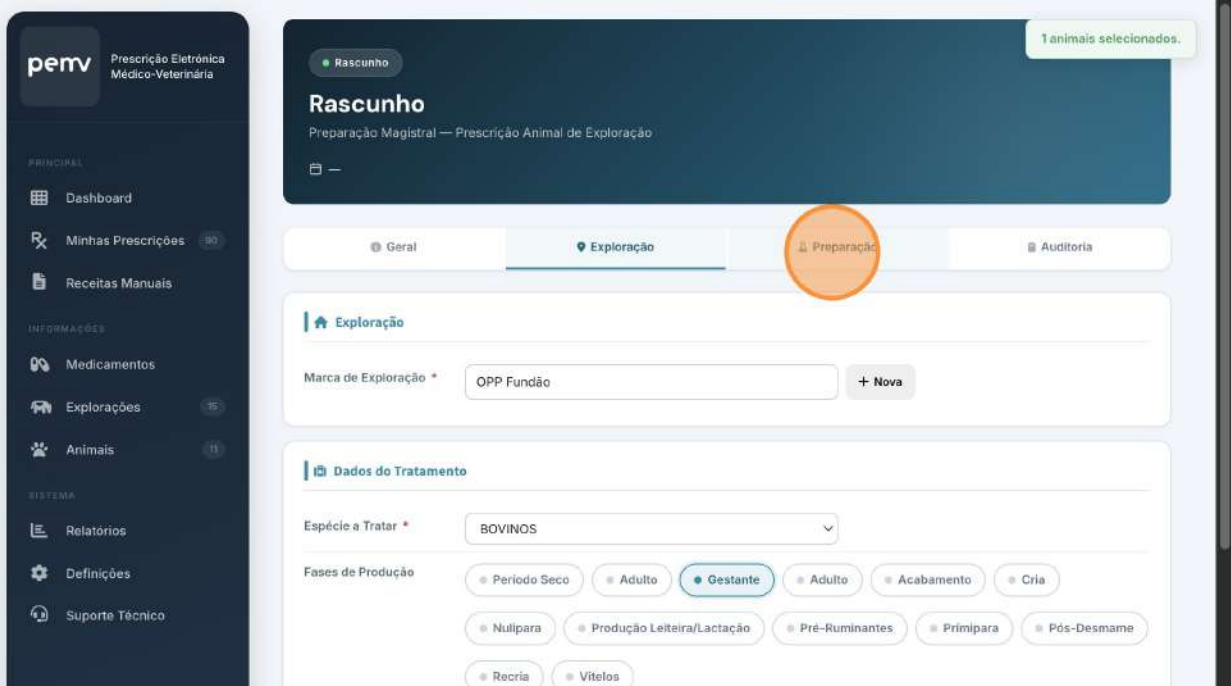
pemv Prescrição Eletrónica Médico-Veterinária

PRINCIPAL
Dashboard
Minhas Prescrições 90
Receitas Manuais

INFORMAÇÕES
Medicamentos
Explorações 15
Animais 11

SISTEMA
Relatórios
Definições
Suporte Técnico

1 animais selecionados.

Rascunho
Rascunho
Preparação Magistral — Prescrição Animal de Exploração
—

Geral
Exploração
Preparação
Auditoria

Exploração
Marca de Exploração *
OPP Fundão
+ Nova

Dados do Tratamento
Espécie a Tratar *
BOVINOS
Fases de Produção
Periodo Seco
Adulto
Gestante
Adulto
Acabamento
Cria
Nulipara
Produção Leiteira/Lactação
Pré-Ruminantes
Primipara
Pós-Desmame
Recria
Vitelos